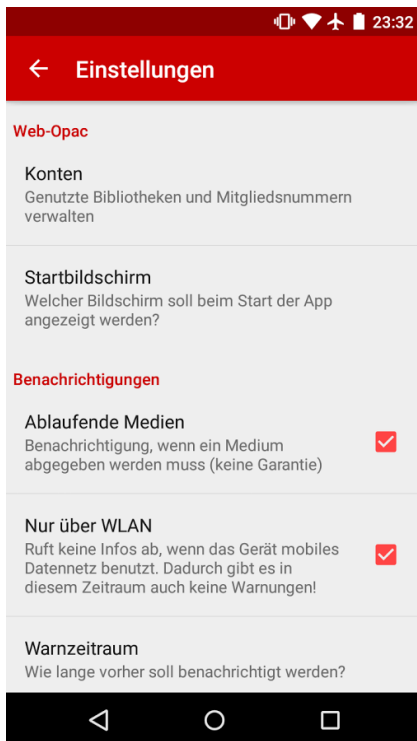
23:32

Einstellungen

Web-Opac

Konten
Genutzte Bibliotheken und Mitgliedsnummern verwalten

Startbildschirm
Welcher Bildschirm soll beim Start der App angezeigt werden?

Benachrichtigungen

Ablaufende Medien
Benachrichtigung, wenn ein Medium abgegeben werden muss (keine Garantie)

Nur über WLAN
Ruft keine Infos ab, wenn das Gerät mobiles Datennetz benutzt. Dadurch gibt es in diesem Zeitraum auch keine Warnungen!

Warnzeitraum
Wie lange vorher soll benachrichtigt werden?